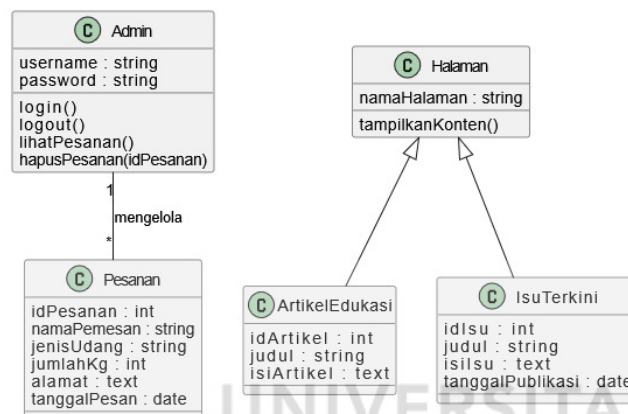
C Admin

username : string
password : string

login()
logout()
lihatPesanan()
hapusPesanan(idPesanan)

1

mengelola

*

C Pesanan

idPesanan : int
namaPemesan : string
jenisUdang : string
jumlahKg : int
alamat : text
tanggalPesan : date

C Halaman

namaHalaman : string

tampilkanKonten()

C ArtikelEdukasi

idArtikel : int
judul : string
isiArtikel : text

C IsuTerkini

idIsu : int
judul : string
isiIsu : text
tanggalPublikasi : date

UNIVERSITA